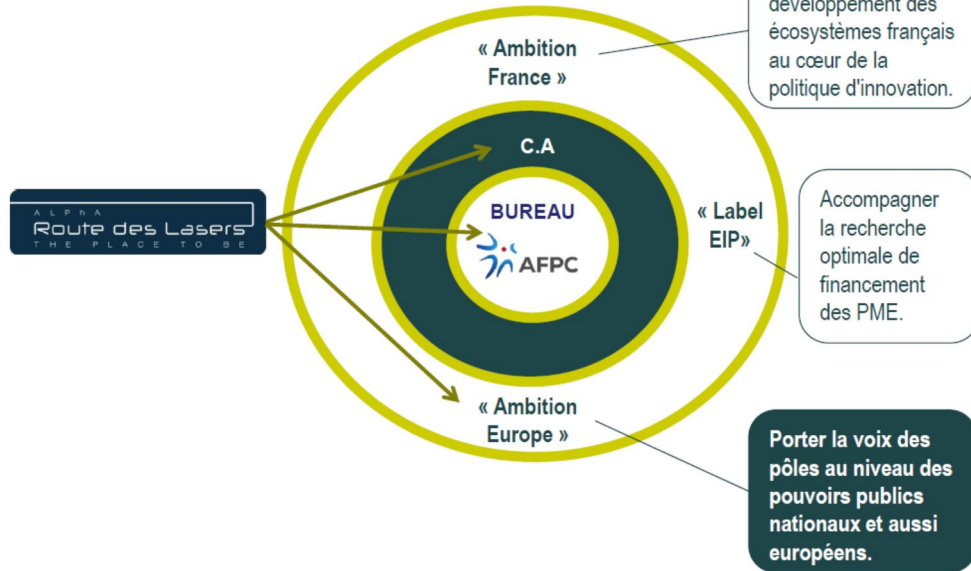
développement des écosystèmes français au cœur de la politique d'innovation.

« Ambition France »

C.A

ALPhA
Route des Lasers
THE PLACE TO BE

BUREAU

AFPC

« Label EIP»

Accompagner la recherche optimale de financement des PME.

« Ambition Europe »

Porter la voix des pôles au niveau des pouvoirs publics nationaux et aussi européens.